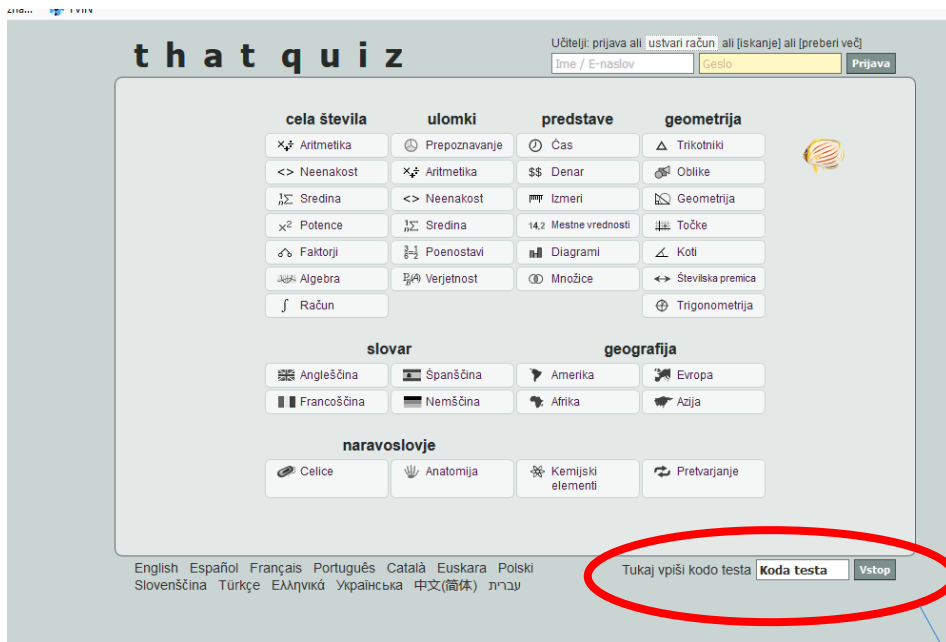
t h a t q u i z

Učitelji: prijava ali ustvari račun ali [iskanje] ali [preberi več]

Ime / E-naslov
Geslo
Prijava

cela števila
Aritmetika
Neenakost
Sredina
Potence
Faktorji
Algebra
Račun

ulomki
Prepoznavanje
Aritmetika
Neenakost
Sredina
Poenostavi
Verjetnost

predstave
Čas
Denar
Izmeri
Mestne vrednosti
Diagrami
Množice

geometrija
Trikotniki
Oblike
Geometrija
Točke
Koti
Številska premica
Trigonometrija

slovar
Angleščina
Francoščina
Španščina
Nemščina

geografija
Amerika
Afrika
Evropa
Azija

naravoslovje
Celice
Anatomija
Kemijski elementi
Pretvarjanje

English Español Français Português Català Euskara Polski
Slovenščina Türkçe Ελληνικά Українська 中文(简体) עברית

Tukaj vpiši kodo testa
Koda testa
Vstop